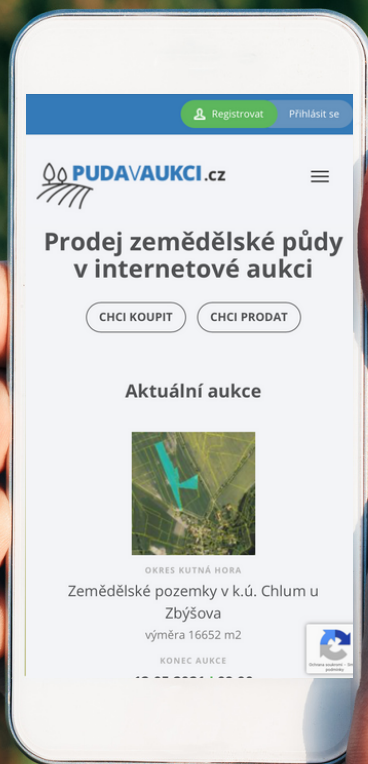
Registrovat Přihlásit se

PUDAVAUKCI.cz

Prodej zemědělské půdy v internetové aukci

CHCI KOUPIT CHCI PRODAT

Aktuální aukce

OKRES KUTNÁ HORA

Zemědělské pozemky v k.ú. Chlum u Zbýšova

výměra 16652 m2

KONEC AUKCE

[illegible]

Ochrana soukromí - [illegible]